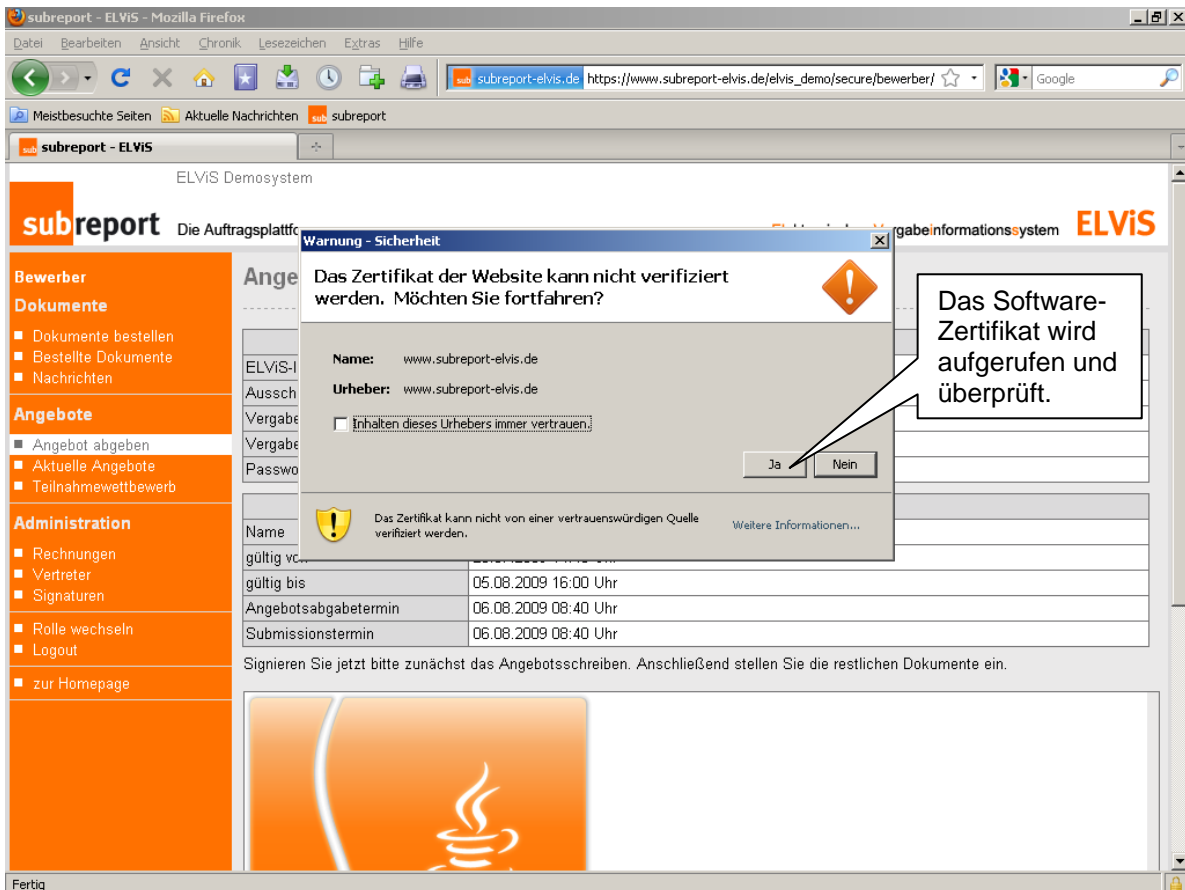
subreport - ELViS - Mozilla Firefox

Datei Bearbeiten Ansicht Chronik Lesezeichen Extras Hilfe

subreport-elvis.de https://www.subreport-elvis.de/elvis_demo/secure/bewerber/

Google

Meistbesuchte Seiten Aktuelle Nachrichten subreport

subreport - ELViS

ELViS Demosystem

subreport Die Auftragsplattfo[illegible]

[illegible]gabeinformationssystem ELViS

Bewerber
Dokumente
Dokumente bestellen
Bestellte Dokumente
Nachrichten

Angebote
Angebot abgeben
Aktuelle Angebote
Teilnahmewettbewerb

Administration
Rechnungen
Vertreter
Signaturen

Rolle wechseln
Logout

zur Homepage

Ange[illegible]

| ELViS-I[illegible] | |
|---|---|
| Aussch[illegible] | |
| Vergabe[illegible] | |
| Vergabe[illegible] | |
| Passwo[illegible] | |

| Name | |
|---|---|
| gültig v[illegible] | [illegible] |
| gültig bis | 05.08.2009 16:00 Uhr |
| Angebotsabgabetermin | 06.08.2009 08:40 Uhr |
| Submissionstermin | 06.08.2009 08:40 Uhr |

Signieren Sie jetzt bitte zunächst das Angebotsschreiben. Anschließend stellen Sie die restlichen Dokumente ein.

Warnung - Sicherheit

Das Zertifikat der Website kann nicht verifiziert werden. Möchten Sie fortfahren?

Name: www.subreport-elvis.de
Urheber: www.subreport-elvis.de

Inhalten dieses Urhebers immer vertrauen.

Ja Nein

Das Zertifikat kann nicht von einer vertrauenswürdigen Quelle verifiziert werden.

Weitere Informationen...

Das Software-Zertifikat wird aufgerufen und überprüft.

Fertig